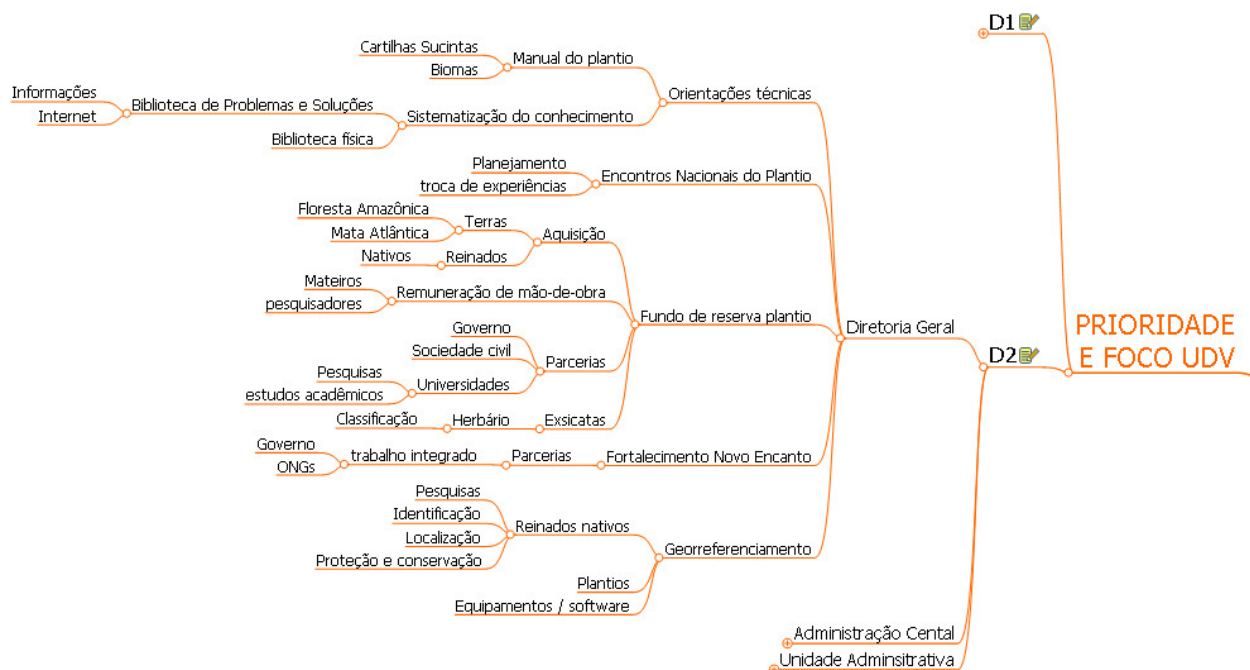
D1

PRIORIDADE E FOCO UDV

D2

Diretoria Geral

Orientações técnicas
Manual do plantio
Cartilhas Sucintas
Biomas
Sistematização do conhecimento
Biblioteca de Problemas e Soluções
Informações
Internet
Biblioteca física

Encontros Nacionais do Plantio
Planejamento
troca de experiências

Fundo de reserva plantio
Aquisição
Terras
Floresta Amazônica
Mata Atlântica
Reinados
Nativos
Remuneração de mão-de-obra
Mateiros
pesquisadores
Parcerias
Governo
Sociedade civil
Universidades
Pesquisas
estudos acadêmicos
Exsicatas
Herbário
Classificação

Fortalecimento Novo Encanto
Parcerias
trabalho integrado
Governo
ONGs

Georreferenciamento
Reinados nativos
Pesquisas
Identificação
Localização
Proteção e conservação
Plantios
Equipamentos / software

Administração Cental
Unidade Adminsitrativa